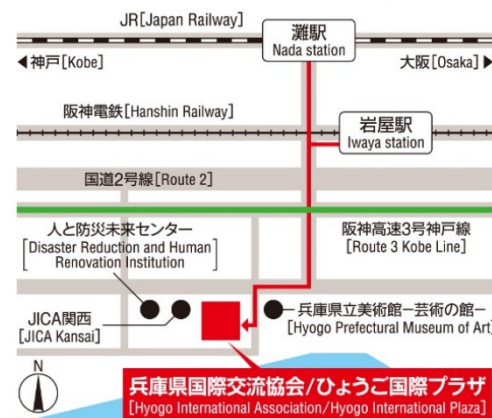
JR[Japan Railway]

灘駅
Nada station

◀神戸[Kobe]

大阪[Osaka]▶

阪神電鉄[Hanshin Railway]

岩屋駅
Iwaya station

国道2号線[Route 2]

人と防災未来センター
[Disaster Reduction and Human Renovation Institution]

阪神高速3号神戸線
[Route 3 Kobe Line]

JICA関西
[JICA Kansai]

兵庫県立美術館−芸術の館−
[Hyogo Prefectural Museum of Art]

N

兵庫県国際交流協会/ひょうご国際プラザ
[Hyogo International Association/Hyogo International Plaza]